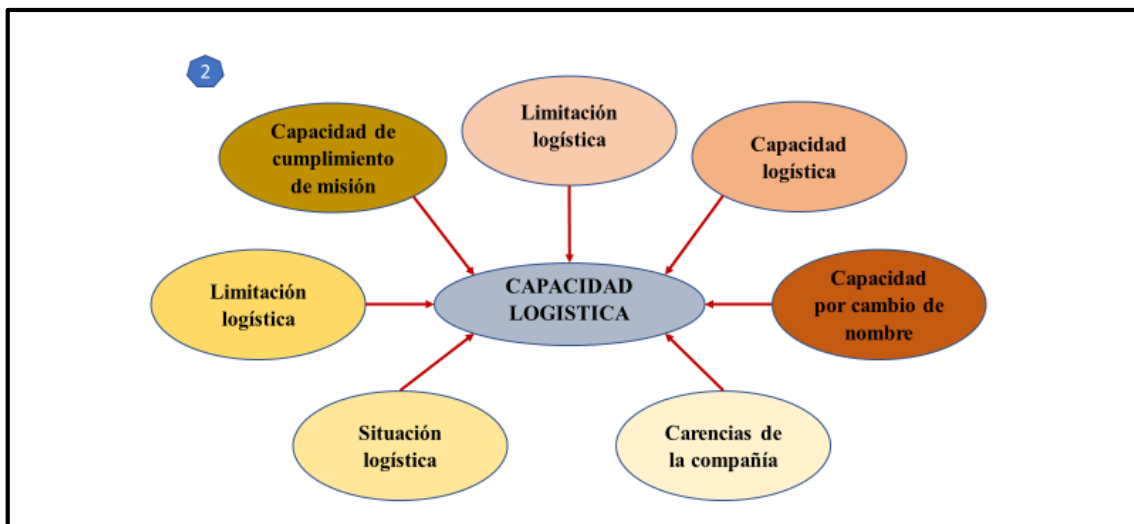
2

Capacidad de cumplimiento de misión

Limitación logística

Capacidad logística

Limitación logística

CAPACIDAD LOGISTICA

Capacidad por cambio de nombre

Situación logística

Carencias de la compañía